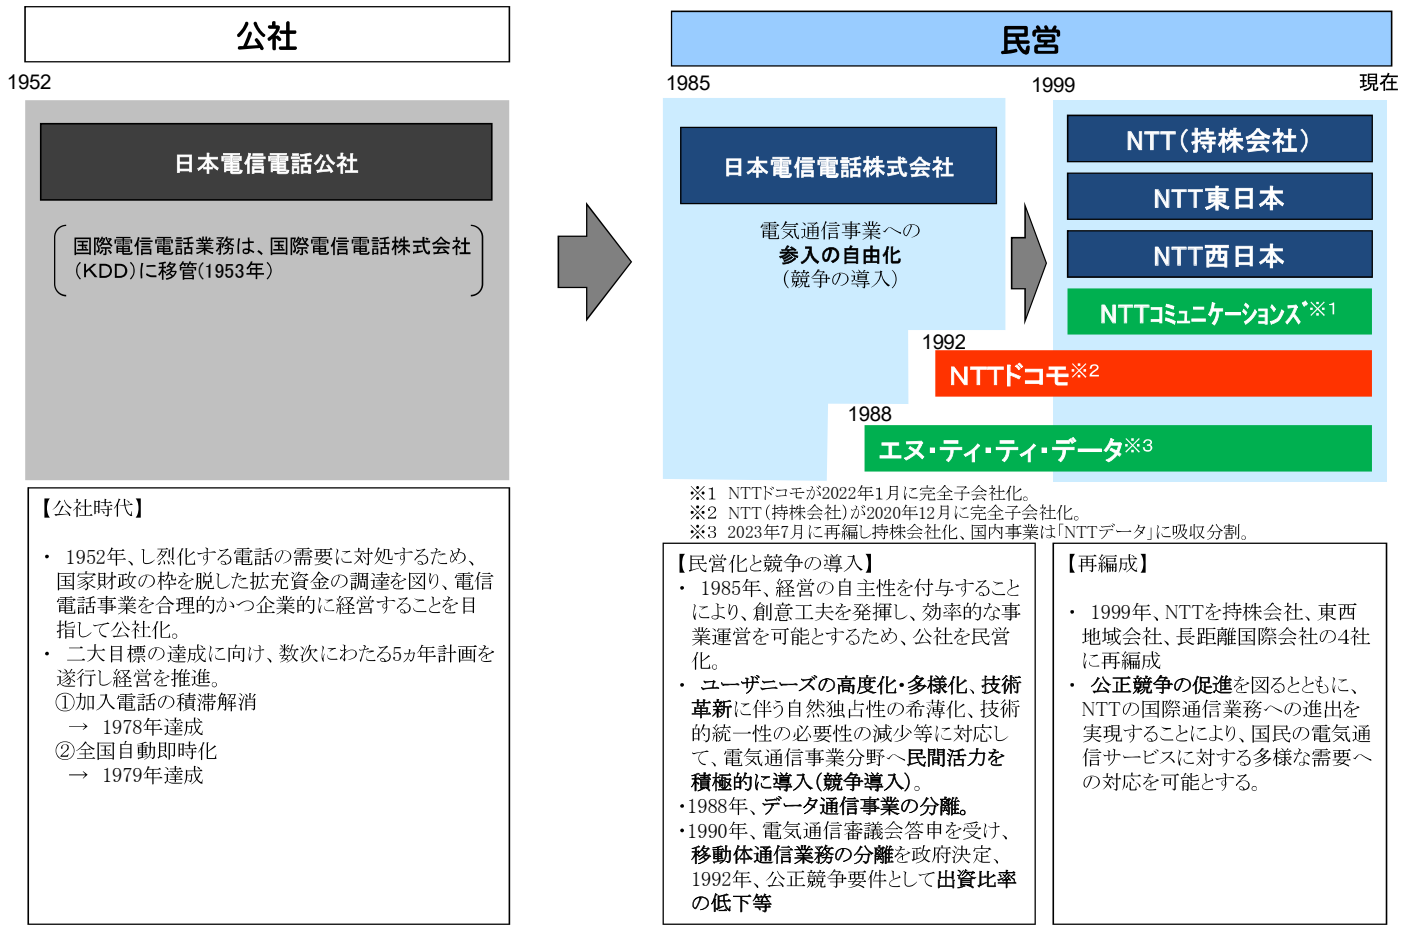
公社

1952

日本電信電話公社

国際電信電話業務は、国際電信電話株式会社（KDD）に移管（1953年）

民営

1985

1999

現在

日本電信電話株式会社

電気通信事業への
参入の自由化
（競争の導入）

NTT（持株会社）

NTT東日本

NTT西日本

NTTコミュニケーションズ※1

1992

NTTドコモ※2

1988

エヌ・ティ・ティ・データ※3

※1　NTTドコモが2022年1月に完全子会社化。
※2　NTT（持株会社）が2020年12月に完全子会社化。
※3　2023年7月に再編し持株会社化、国内事業は「NTTデータ」に吸収分割。

【公社時代】

・ 1952年、し烈化する電話の需要に対処するため、国家財政の枠を脱した拡充資金の調達を図り、電信電話事業を合理的かつ企業的に経営することを目指して公社化。
・ 二大目標の達成に向け、数次にわたる5ヵ年計画を遂行し経営を推進。
①加入電話の積滞解消
→ 1978年達成
②全国自動即時化
→ 1979年達成

【民営化と競争の導入】
・ 1985年、経営の自主性を付与することにより、創意工夫を発揮し、効率的な事業運営を可能とするため、公社を民営化。
・ ユーザニーズの高度化・多様化、技術革新に伴う自然独占性の希薄化、技術的統一性の必要性の減少等に対応して、電気通信事業分野へ民間活力を積極的に導入（競争導入）。
・1988年、データ通信事業の分離。
・1990年、電気通信審議会答申を受け、移動体通信業務の分離を政府決定、1992年、公正競争要件として出資比率の低下等

【再編成】

・ 1999年、NTTを持株会社、東西地域会社、長距離国際会社の4社に再編成
・ 公正競争の促進を図るとともに、NTTの国際通信業務への進出を実現することにより、国民の電気通信サービスに対する多様な需要への対応を可能とする。